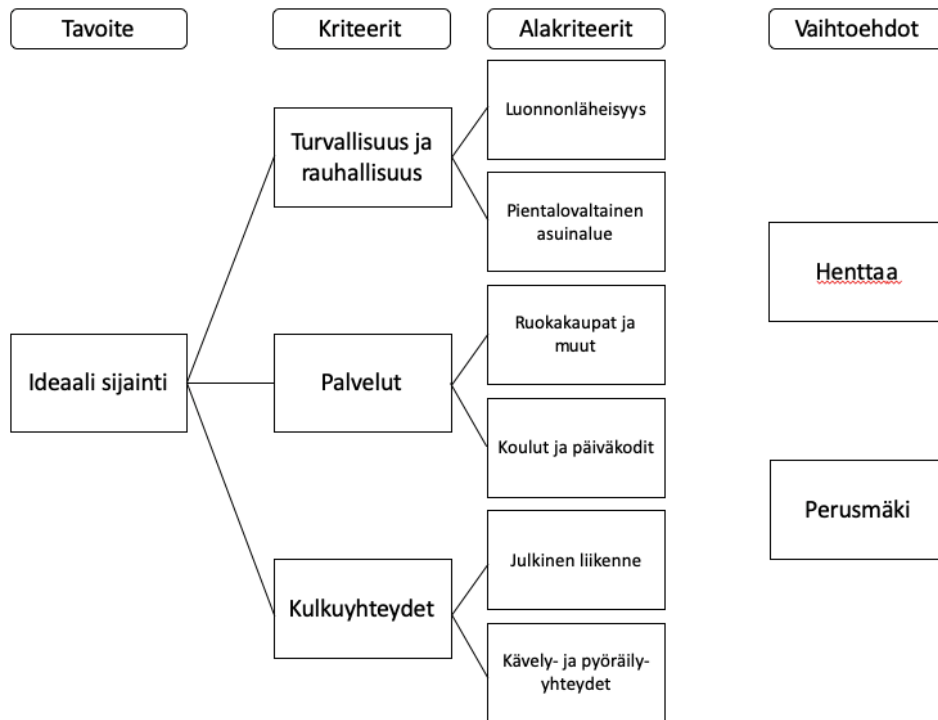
Tavoite

Kriteerit

Alakriteerit

Vaihtoehdot

Ideaali sijainti

Turvallisuus ja rauhallisuus

Palvelut

Kulkuyhteydet

Luonnonläheisyys

Pientalovaltainen asuinalue

Ruokakaupat ja muut

Koulut ja päiväkodit

Julkinen liikenne

Kävely- ja pyöräily-yhteydet

Henttaa

Perusmäki